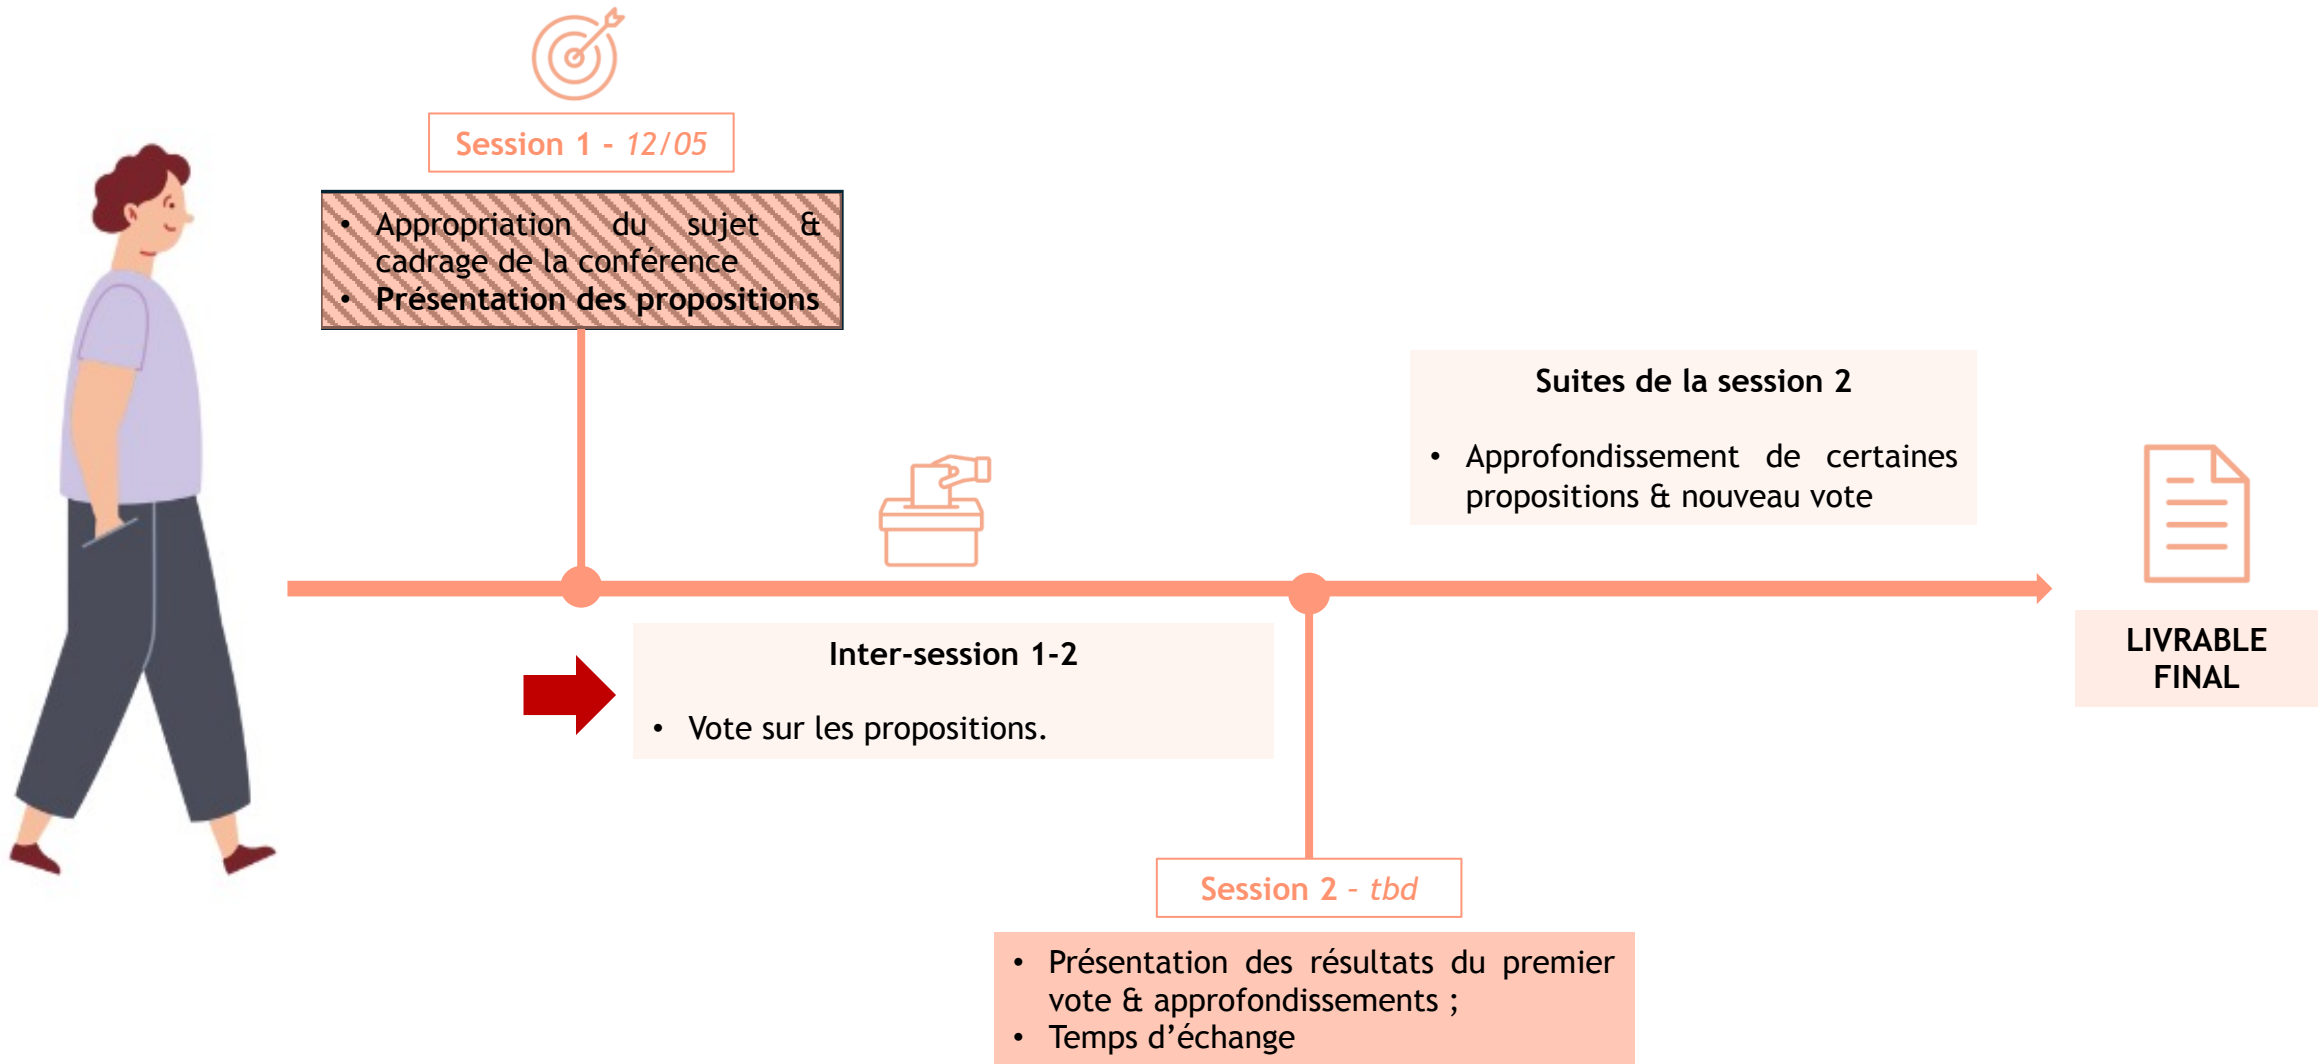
Session 1 - *12/05*

- Appropriation du sujet & cadrage de la conférence
- **Présentation des propositions**

**Suites de la session 2**

- Approfondissement de certaines propositions & nouveau vote

**Inter-session 1-2**

- Vote sur les propositions.

**LIVRABLE FINAL**

Session 2 - *tbd*

- Présentation des résultats du premier vote & approfondissements ;
- Temps d'échange